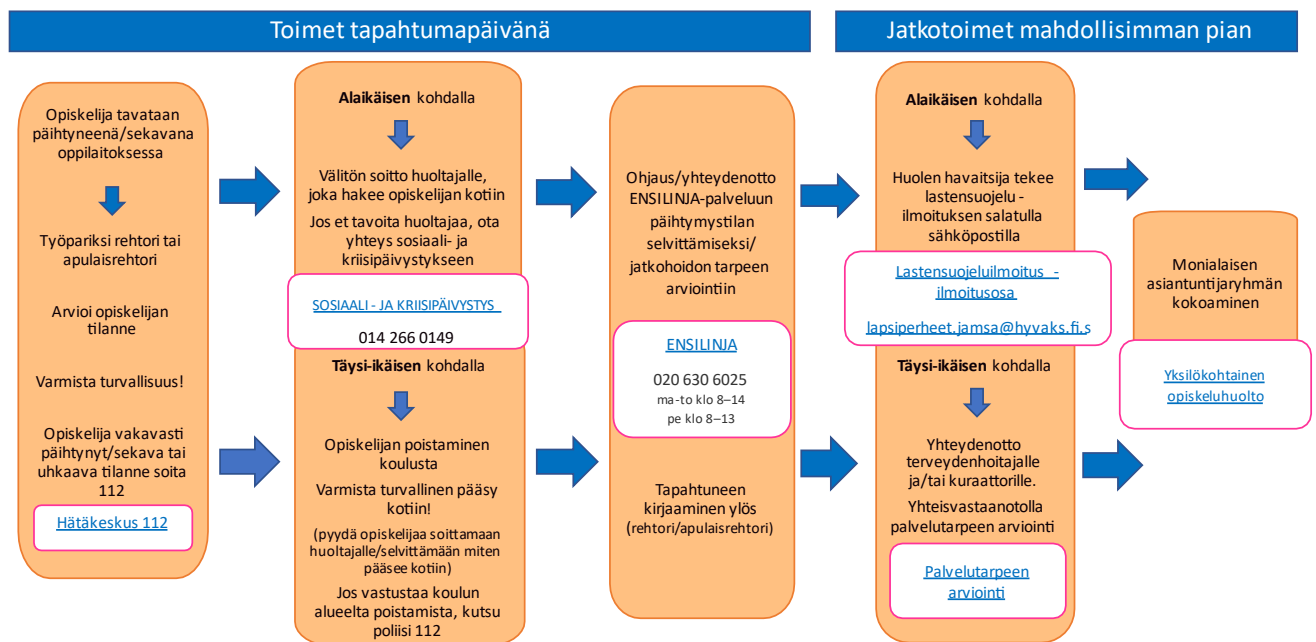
Toimet tapahtumapäivänä

Jatkotoimet mahdollisimman pian

Opiskelija tavataan päihtyneenä/sekavana oppilaitoksessa

Työpariksi rehtori tai apulaisrehtori

Arvioi opiskelijan tilanne

Varmista turvallisuus!

Opiskelija vakavasti päihtynyt/sekava tai uhkaava tilanne soita 112

Hätäkeskus 112

Alaikäisen kohdalla

Välitön soitto huoltajalle, joka hakee opiskelijan kotiin

Jos et tavoita huoltajaa, ota yhteys sosiaali- ja kriisipäivystykseen

SOSIAALI - JA KRIISIPÄIVYSTYS

014 266 0149

Täysi-ikäisen kohdalla

Opiskelijan poistaminen koulusta

Varmista turvallinen pääsy kotiin!

(pyydä opiskelijaa soittamaan huoltajalle/selvittämään miten pääsee kotiin)

Jos vastustaa koulun alueelta poistamista, kutsu poliisi 112

Ohjaus/yhteydenotto ENSILINJA-palveluun päihtymystilan selvittämiseksi/ jatkohoidon tarpeen arviointiin

ENSILINJA

020 630 6025
ma-to klo 8–14
pe klo 8–13

Tapahtuneen kirjaaminen ylös (rehtori/apulaisrehtori)

Alaikäisen kohdalla

Huolen havaitsija tekee lastensuojelu - ilmoituksen salatulla sähköpostilla

Lastensuojeluilmoitus - ilmoitusosa

lapsiperheet.jamsa@hyvaks.fi.s

Täysi-ikäisen kohdalla

Yhteydenotto terveydenhoitajalle ja/tai kuraattorille.

Yhteisvastaanotolla palvelutarpeen arviointi

Palvelutarpeen arviointi

Monialaisen asiantuntijaryhmän kokoaminen

Yksilökohtainen opiskeluhuolto